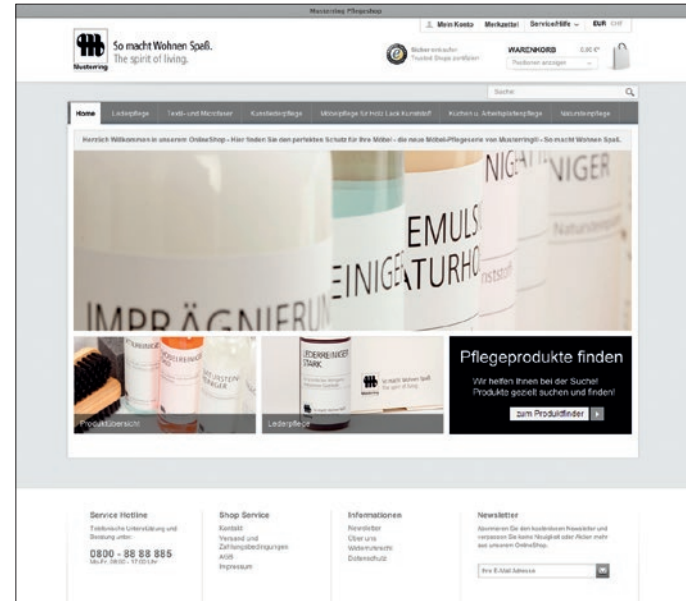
Musterring Pflegeshop

Mein Konto Merkzettel Service/Hilfe EUR CHF

So macht Wohnen Spaß.
The spirit of living.

Musterring

Sicher einkaufen
Trusted Shops zertifiziert

WARENKORB 0,00 €*
Positionen anzeigen

Suche

Home | Lederpflege | Textil- und Microfaser | Kunststoffpflege | Möbelpflege für Holz Lack Kunststoff | Küchen u. Arbeitsplattenpflege | Naturstein pflege

Herzlich Willkommen in unserem OnlineShop - Hier finden Sie den perfekten Schutz für Ihre Möbel - die neue Möbel-Pflegeserie von Musterring® - So macht Wohnen Spaß.

IMPRÄGNIERUN EINIGER EMULS ATURHO NIGER NIGER

Produktübersicht

LEDERREINIGER STARK

Lederpflege

Pflegeprodukte finden

Wir helfen Ihnen bei der Suche! Produkte gezielt suchen und finden!

zum Produktfinder

Service Hotline
Telefonische Unterstützung und Beratung unter:
0800 - 88 88 885
Mo-Fr, 08:00 - 17:00 Uhr

Shop Service
Kontakt
Versand und Zahlungsbedingungen
AGB
Impressum

Informationen
Newsletter
Über uns
Widerrufsrecht
Datenschutz

Newsletter
Abonnieren Sie den kostenlosen Newsletter und verpassen Sie keine Neuigkeit oder Aktion mehr aus unserem OnlineShop.
Ihre E-Mail Adresse